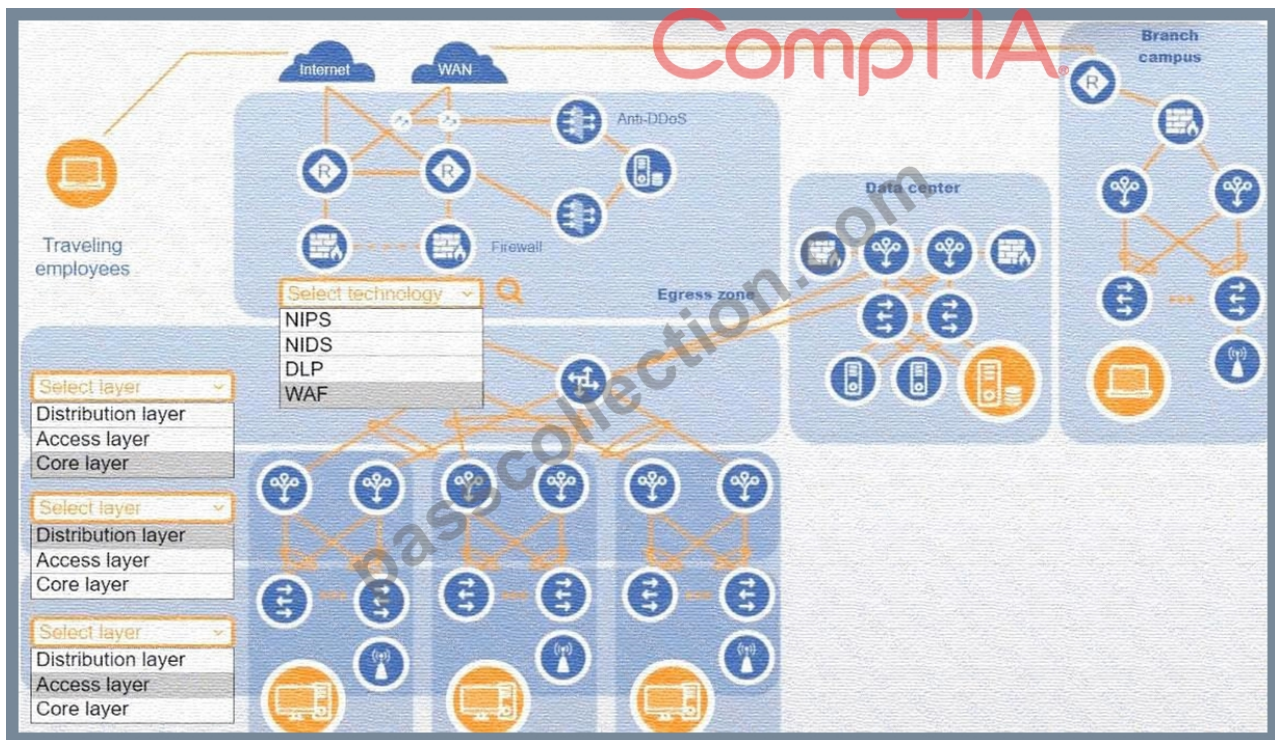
CompTIA

Internet

WAN

Branch campus

Anti-DDoS

Traveling employees

Firewall

Data center

Select technology

NIPS

NIDS

DLP

WAF

Egress zone

passcollection.com

Select layer

Distribution layer

Access layer

Core layer

Select layer

Distribution layer

Access layer

Core layer

Select layer

Distribution layer

Access layer

Core layer